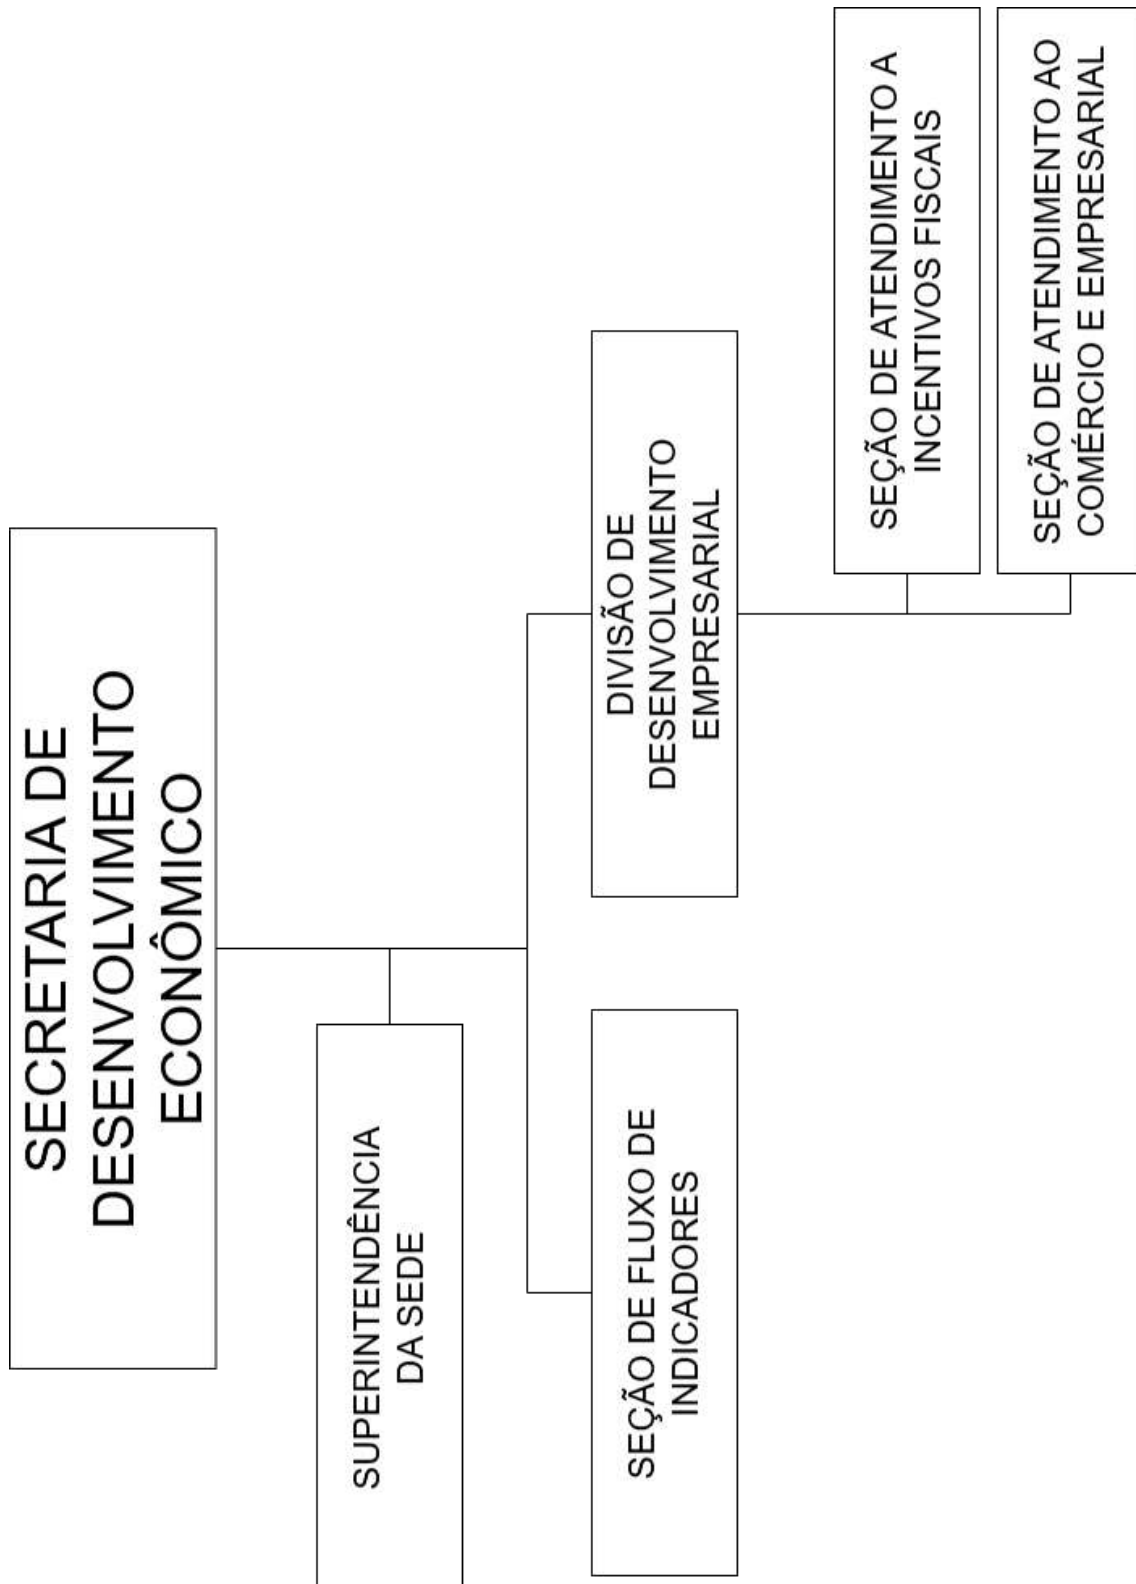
SECRETARIA DE DESENVOLVIMENTO ECONÔMICO

SUPERINTENDÊNCIA DA SEDE

SEÇÃO DE FLUXO DE INDICADORES

DIVISÃO DE DESENVOLVIMENTO EMPRESARIAL

SEÇÃO DE ATENDIMENTO A INCENTIVOS FISCAIS

SEÇÃO DE ATENDIMENTO AO COMÉRCIO E EMPRESARIAL